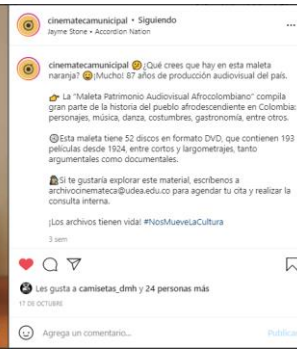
cinematecamunicipal • Siguiendo
Jayme Stone • Accordion Nation

cinematecamunicipal ¿Qué crees que hay en esta maleta naranja? ¡Mucho! 87 años de producción audiovisual del país.

La "Maleta Patrimonio Audiovisual Afrocolombiano" compila gran parte de la historia del pueblo afrodescendiente en Colombia: personajes, música, danza, costumbres, gastronomía, entre otros.

Esta maleta tiene 52 discos en formato DVD, que contienen 193 películas desde 1924, entre cortos y largometrajes, tanto argumentales como documentales.

Si te gustaría explorar este material, escríbenos a archivocinemateca@udea.edu.co para agendar tu cita y realizar la consulta interna.

¡Los archivos tienen vida! #NosMueveLaCultura

3 sem

Les gusta a camisetas_dmh y 24 personas más

17 DE OCTUBRE

Agrega un comentario...

Publicar